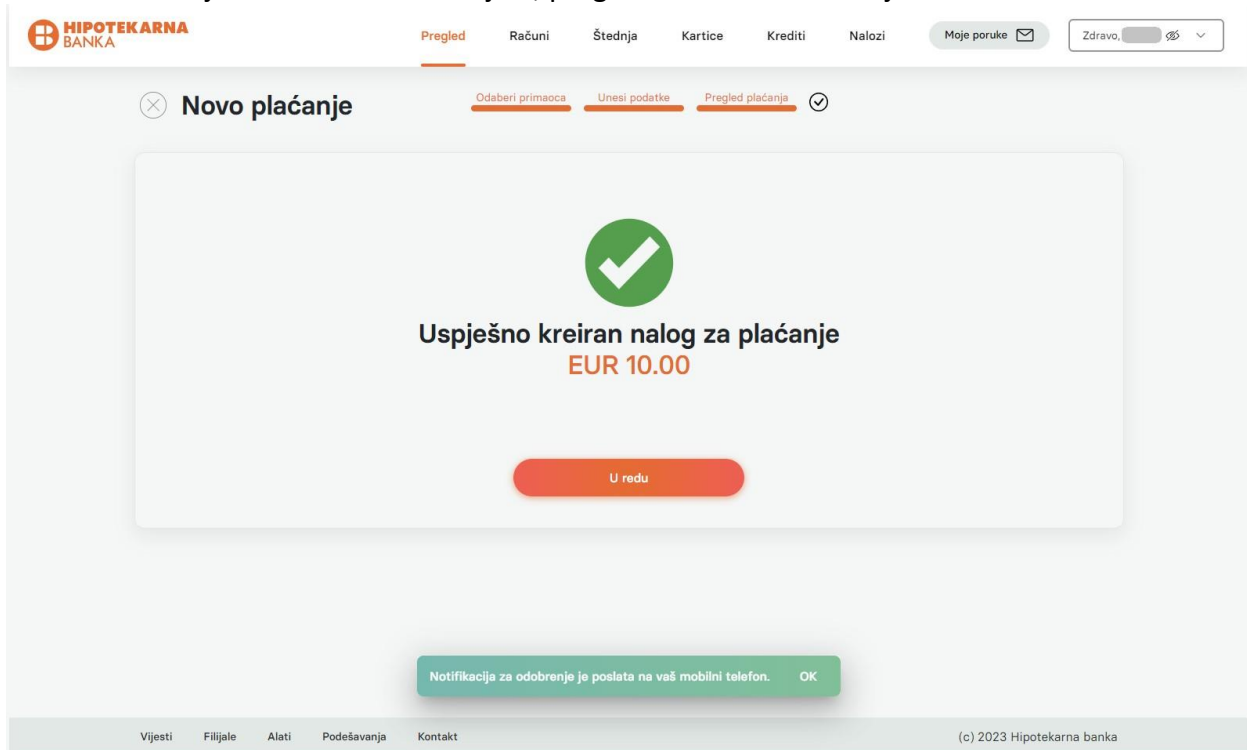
HIPOTEKARNA BANKA

Pregled Računi Štednja Kartice Krediti Nalozi Moje poruke Zdravo,

Novo plaćanje

Odaberi primaoca Unesi podatke Pregled plaćanja

Uspješno kreiran nalog za plaćanje
EUR 10.00

U redu

Notifikacija za odobrenje je poslata na vaš mobilni telefon. OK

Vijesti Filijale Alati Podešavanja Kontakt

(c) 2023 Hipotekarna banka